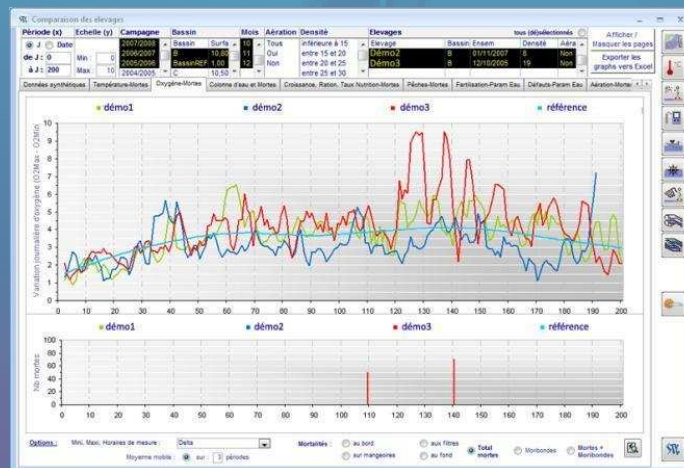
Comparaison des elevages

Période (x)
J
Date
de J : 0
à J : 200

Echelle (y)
Min 0
Max 10

Campagne
2007/2008
2006/2007
2005/2006
2004/2005

Bassin
| Bassin | Surfa |
|---|---|
| B | 10,0 |
| BassinREF | 1,00 |
| C | 10,50 |

Mois
10
11
12

Aération
Tous
Oui
Non

Densité
inférieure à 15
entre 15 et 20
entre 20 et 25
entre 25 et 30

Elevages
tous (dé)sélectionnés
| Elevage | Bassin | Ensem | Densité | Aéra |
|---|---|---|---|---|
| Démo2 | B | 01/11/2007 | 8 | Non |
| Démo3 | B | 12/10/2005 | 19 | Non |

Afficher / Masquer les pages
Exporter les graphs vers Excel

Données synthétiques | Température-Mortes | Oxygène-Mortes | Colonne d'eau et Mortes | Croissance, Ration, Taux Nutrition-Mortes | Pêches-Mortes | Fertilisation-Param Eau | Défauts-Param Eau | Aération-Mortal

démo1 démo2 démo3 référence

Variation journalière d'oxygène (O2Max - O2Min)

10 9 8 7 6 5 4 3 2 1 0
0 10 20 30 40 50 60 70 80 90 100 110 120 130 140 150 160 170 180 190 200

démo1 démo2 démo3 référence

Nb mortes
100 80 60 40 20 0
0 10 20 30 40 50 60 70 80 90 100 110 120 130 140 150 160 170 180 190 200

Options : Mini, Maxi, Horaires de mesure : Delta
Moyenne mobile : sur : 3 périodes
Mortalités : au bord | sur mangeoires | aux filtres | au fond | Total mortes | Moribondes | Mortes + Moribondes